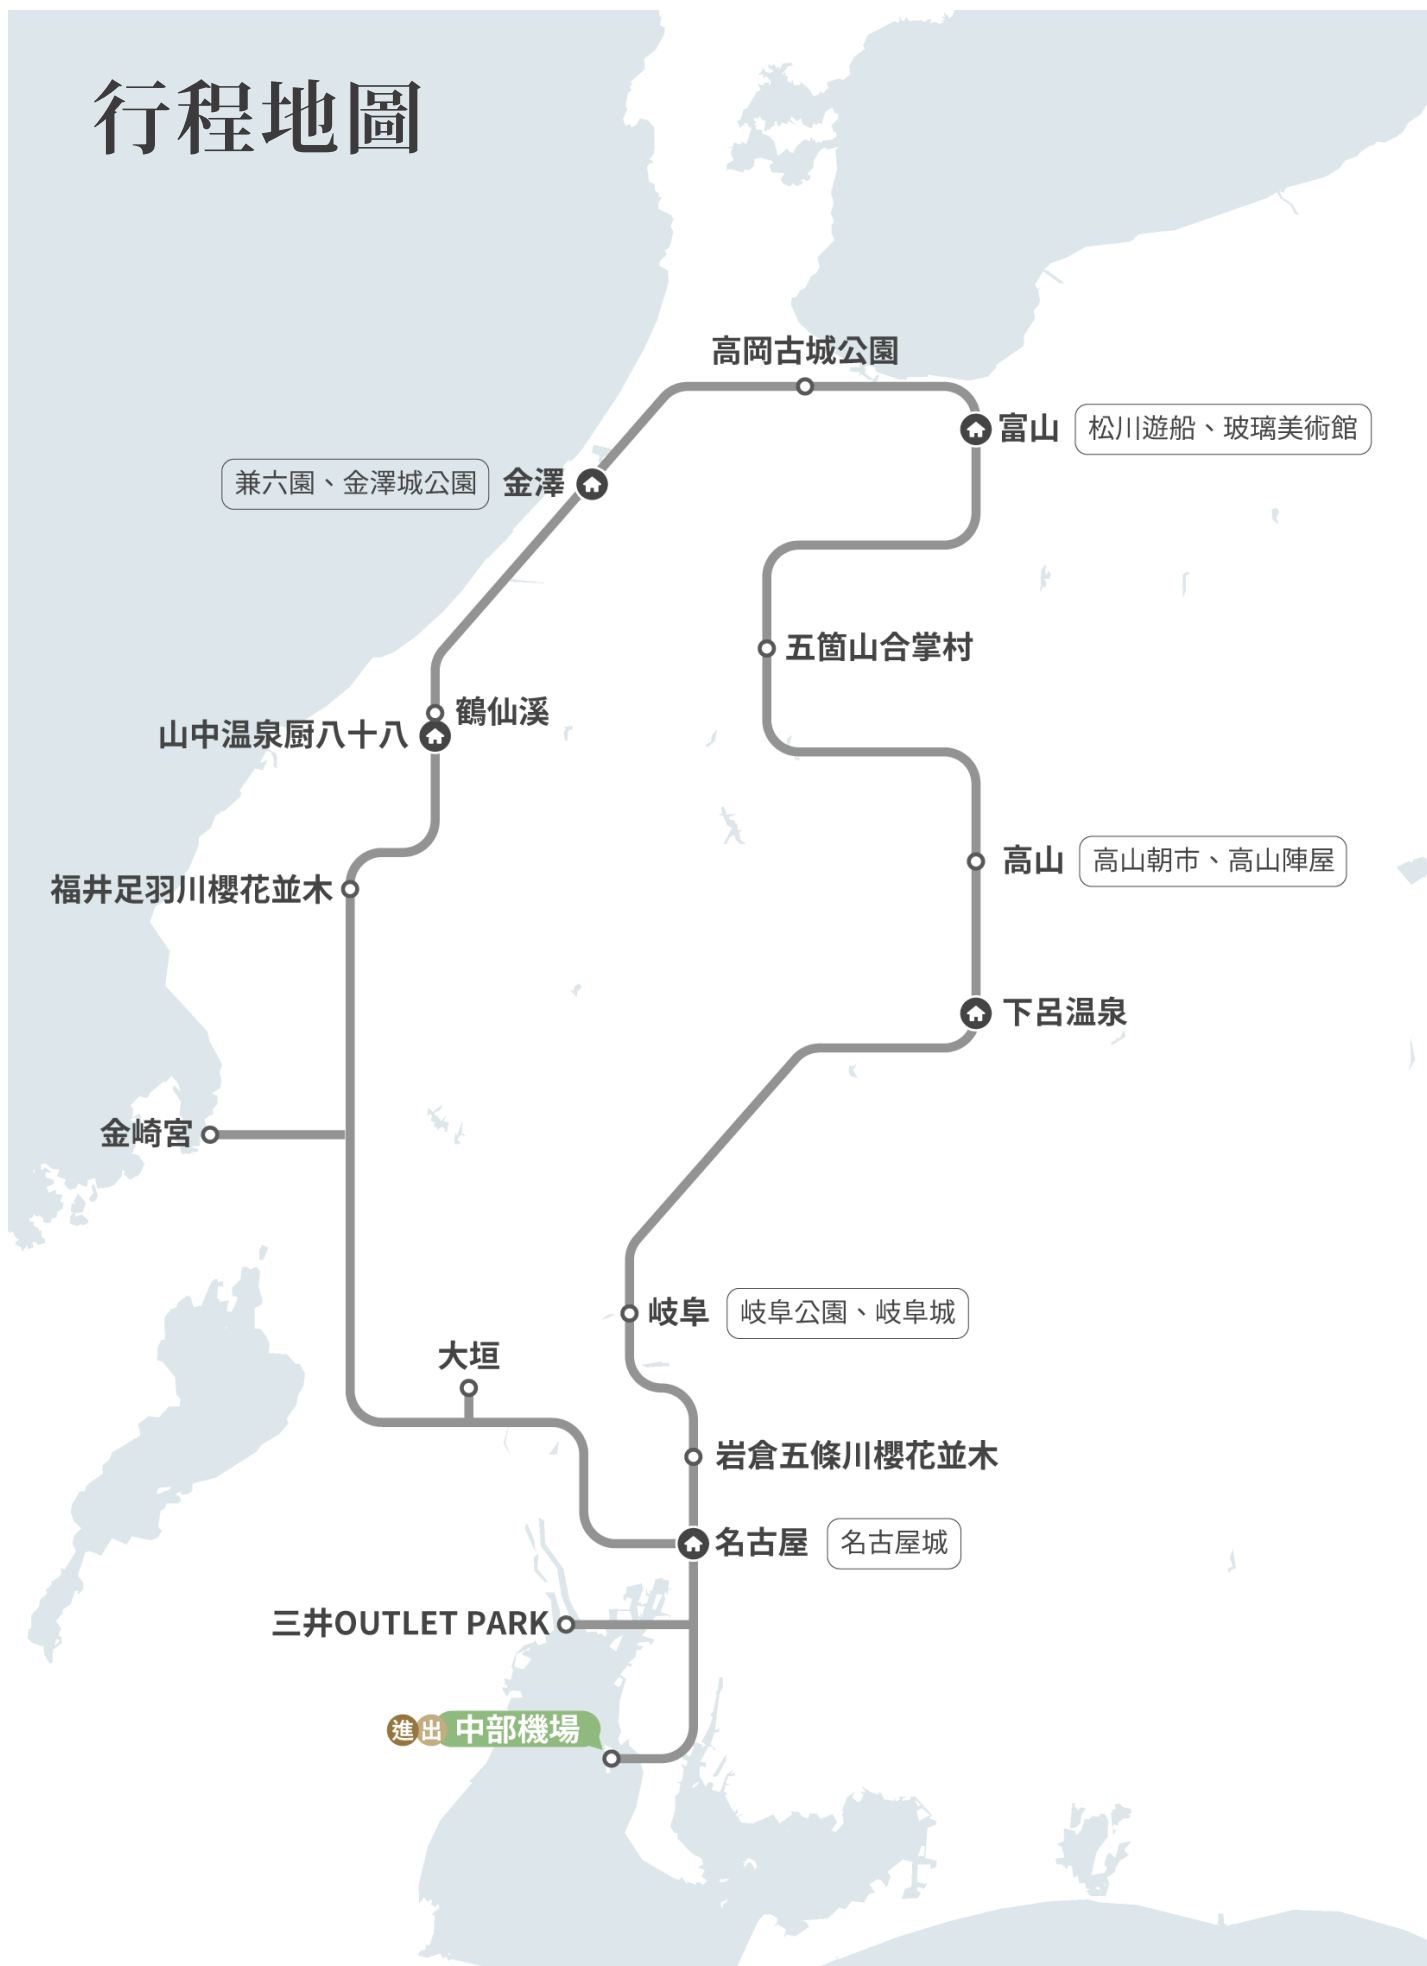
行程地圖

高岡古城公園

富山
松川遊船、玻璃美術館

兼六園、金澤城公園
金澤

五箇山合掌村

鶴仙溪
山中温泉厨八十八

高山
高山朝市、高山陣屋

福井足羽川櫻花並木

下呂温泉

金崎宮

岐阜
岐阜公園、岐阜城

大垣

岩倉五條川櫻花並木

名古屋
名古屋城

三井OUTLET PARK

進出 中部機場